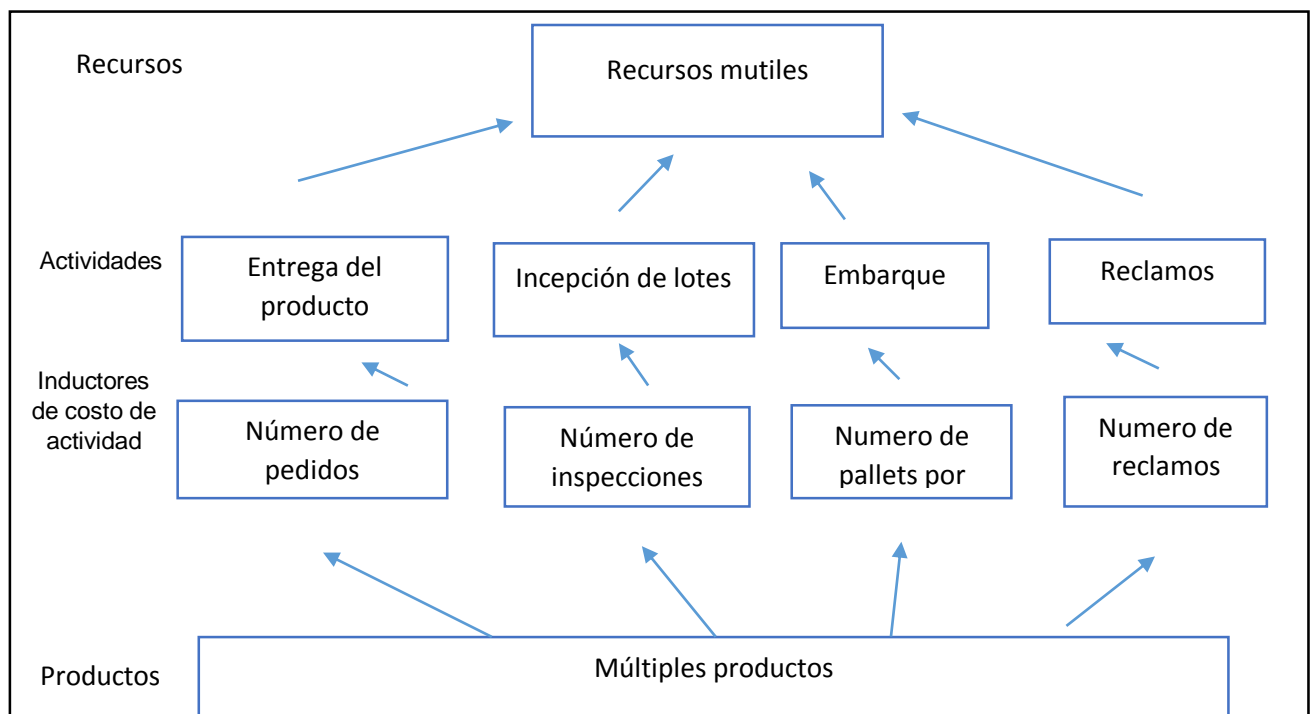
Recursos

Recursos mutiles

Actividades

Entrega del producto

Incepción de lotes

Embarque

Reclamos

Inductores de costo de actividad

Número de pedidos

Número de inspecciones

Numero de pallets por

Numero de reclamos

Productos

Múltiples productos